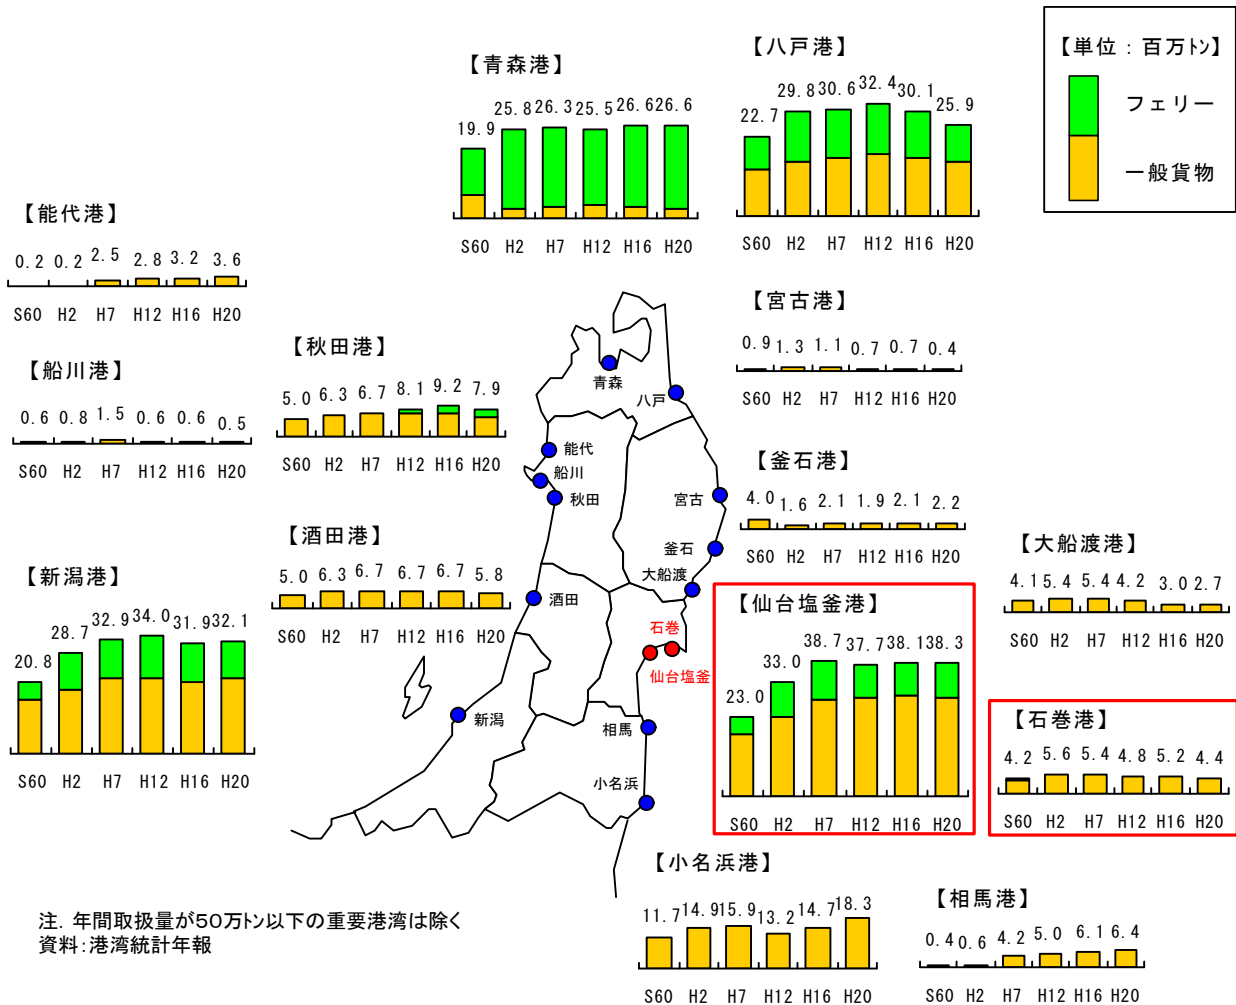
【単位：百万トン】
フェリー
一般貨物

【青森港】
19.9 25.8 26.3 25.5 26.6 26.6
S60 H2 H7 H12 H16 H20

【八戸港】
22.7 29.8 30.6 32.4 30.1 25.9
S60 H2 H7 H12 H16 H20

【能代港】
0.2 0.2 2.5 2.8 3.2 3.6
S60 H2 H7 H12 H16 H20

【船川港】
0.6 0.8 1.5 0.6 0.6 0.5
S60 H2 H7 H12 H16 H20

【秋田港】
5.0 6.3 6.7 8.1 9.2 7.9
S60 H2 H7 H12 H16 H20

【宮古港】
0.9 1.3 1.1 0.7 0.7 0.4
S60 H2 H7 H12 H16 H20

【釜石港】
4.0 1.6 2.1 1.9 2.1 2.2
S60 H2 H7 H12 H16 H20

【酒田港】
5.0 6.3 6.7 6.7 6.7 5.8
S60 H2 H7 H12 H16 H20

【新潟港】
20.8 28.7 32.9 34.0 31.9 32.1
S60 H2 H7 H12 H16 H20

【大船渡港】
4.1 5.4 5.4 4.2 3.0 2.7
S60 H2 H7 H12 H16 H20

【仙台塩釜港】
23.0 33.0 38.7 37.7 38.1 38.3
S60 H2 H7 H12 H16 H20

【石巻港】
4.2 5.6 5.4 4.8 5.2 4.4
S60 H2 H7 H12 H16 H20

青森
八戸
能代
船川
秋田
宮古
釜石
大船渡
酒田
石巻
仙台塩釜
新潟
相馬
小名浜

【小名浜港】
11.7 14.9 15.9 13.2 14.7 18.3
S60 H2 H7 H12 H16 H20

【相馬港】
0.4 0.6 4.2 5.0 6.1 6.4
S60 H2 H7 H12 H16 H20

注. 年間取扱量が50万トン以下の重要港湾は除く
資料:港湾統計年報